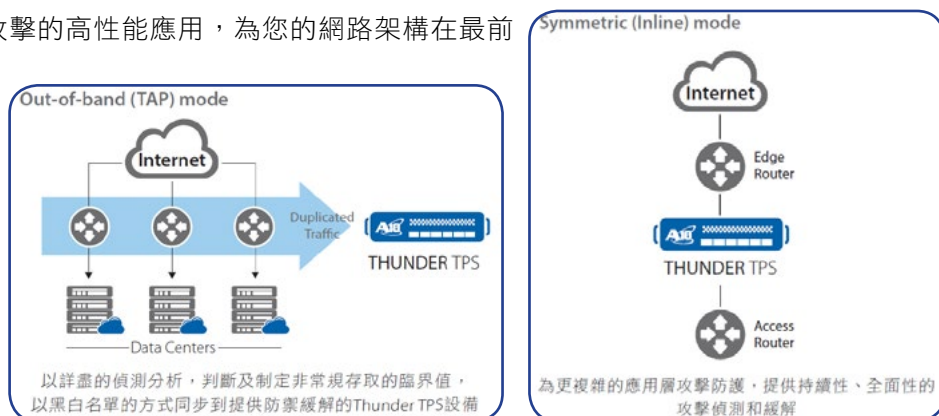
攻擊的高性能應用，為您的網路架構在最前

Out-of-band (TAP) mode

Internet

Duplicated Traffic

THUNDER TPS

Data Centers

以詳盡的偵測分析，判斷及制定非常規存取的臨界值，以黑白名單的方式同步到提供防禦緩解的Thunder TPS設備

Symmetric (Inline) mode

Internet

Edge Router

THUNDER TPS

Access Router

為更複雜的應用層攻擊防護，提供持續性、全面性的攻擊偵測和緩解